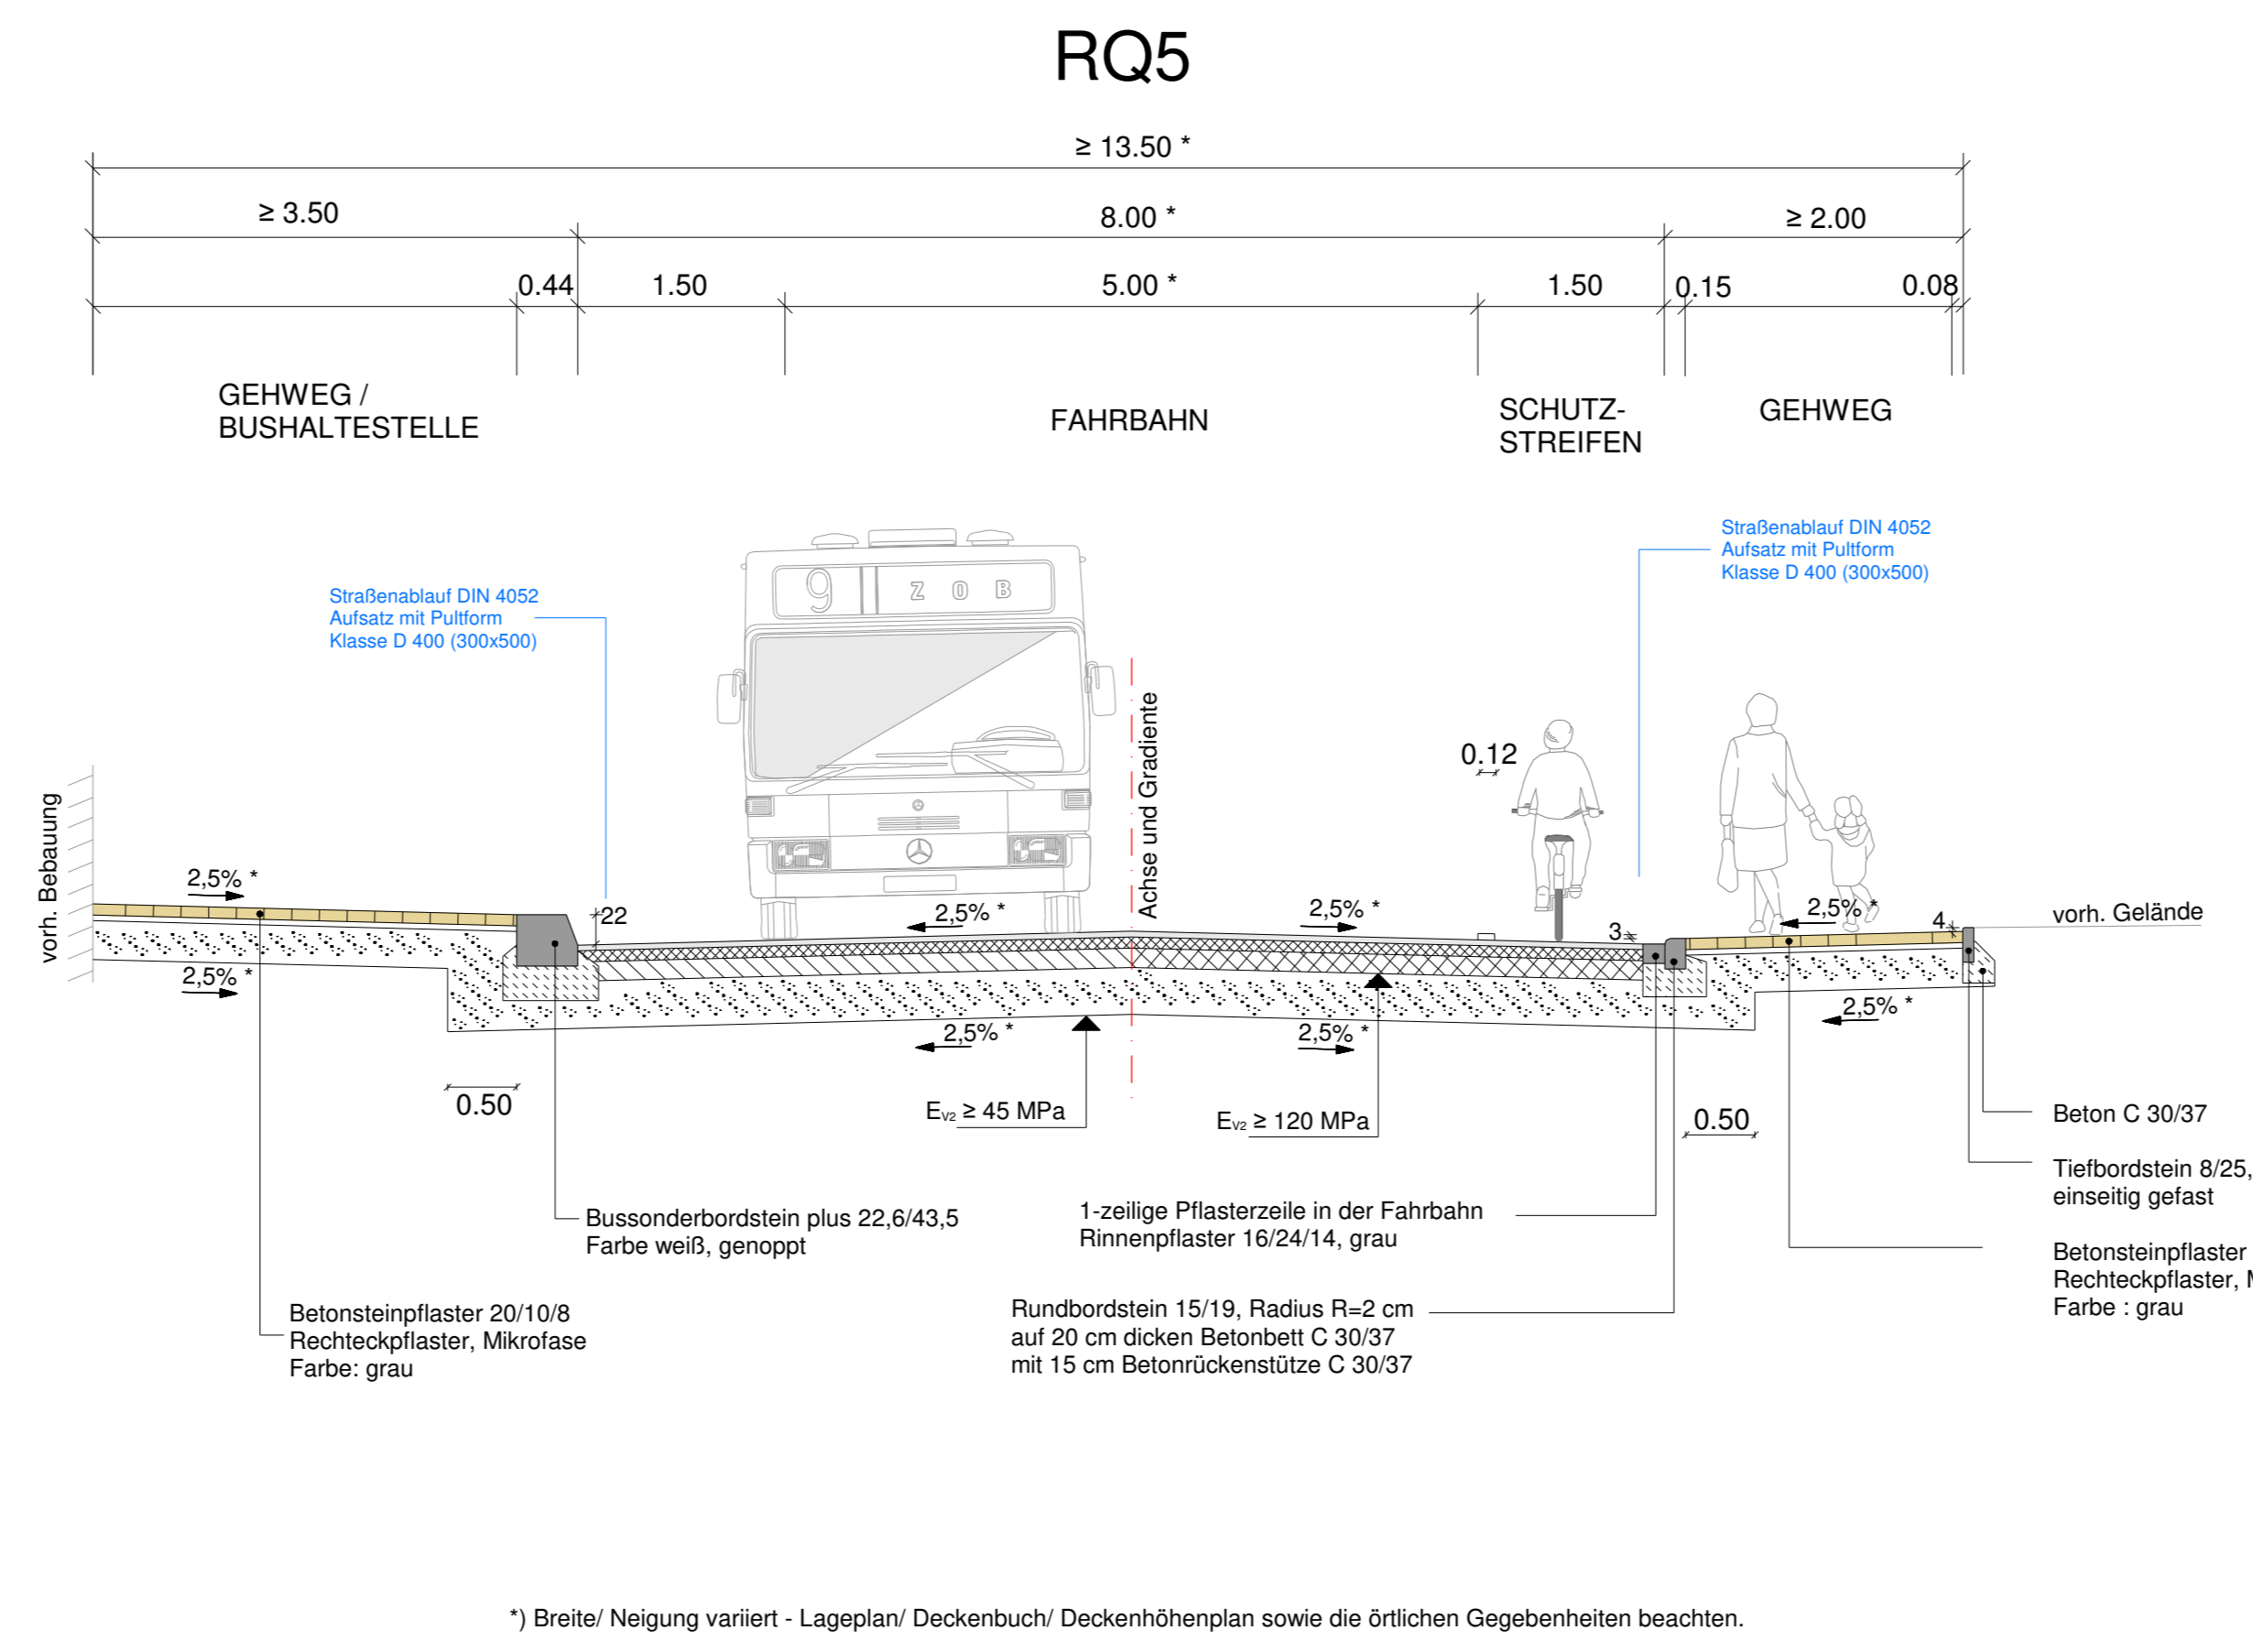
RQ5

≥ 13.50 *

≥ 3.50

8.00 *

≥ 2.00

0.44

1.50

5.00 *

1.50

0.15

0.08

GEHWEG / BUSHALTESTELLE

FAHRBAHN

SCHUTZ-STREIFEN

GEHWEG

Straßenablauf DIN 4052
Aufsatz mit Pultform
Klasse D 400 (300x500)

Straßenablauf DIN 4052
Aufsatz mit Pultform
Klasse D 400 (300x500)

9 ZOB

Achse und Gradiente

0.12

vorh. Bebauung

2,5% *

22

2,5% *

2,5% *

3

2,5% *

4

vorh. Gelände

2,5% *

2,5% *

2,5% *

2,5% *

0.50

$E_{v2}$ ≥ 45 MPa

$E_{v2}$ ≥ 120 MPa

0.50

Beton C 30/37

Tiefbordstein 8/25, einseitig gefast

Bussonderbordstein plus 22,6/43,5
Farbe weiß, genoppt

1-zeilige Pflasterzeile in der Fahrbahn
Rinnenpflaster 16/24/14, grau

Betonsteinpflaster
Rechteckpflaster, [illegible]
Farbe : grau

Betonsteinpflaster 20/10/8
Rechteckpflaster, Mikrofase
Farbe: grau

Rundbordstein 15/19, Radius R=2 cm
auf 20 cm dicken Betonbett C 30/37
mit 15 cm Betonrückenstütze C 30/37

*) Breite/ Neigung variiert - Lageplan/ Deckenbuch/ Deckenhöhenplan sowie die örtlichen Gegebenheiten beachten.